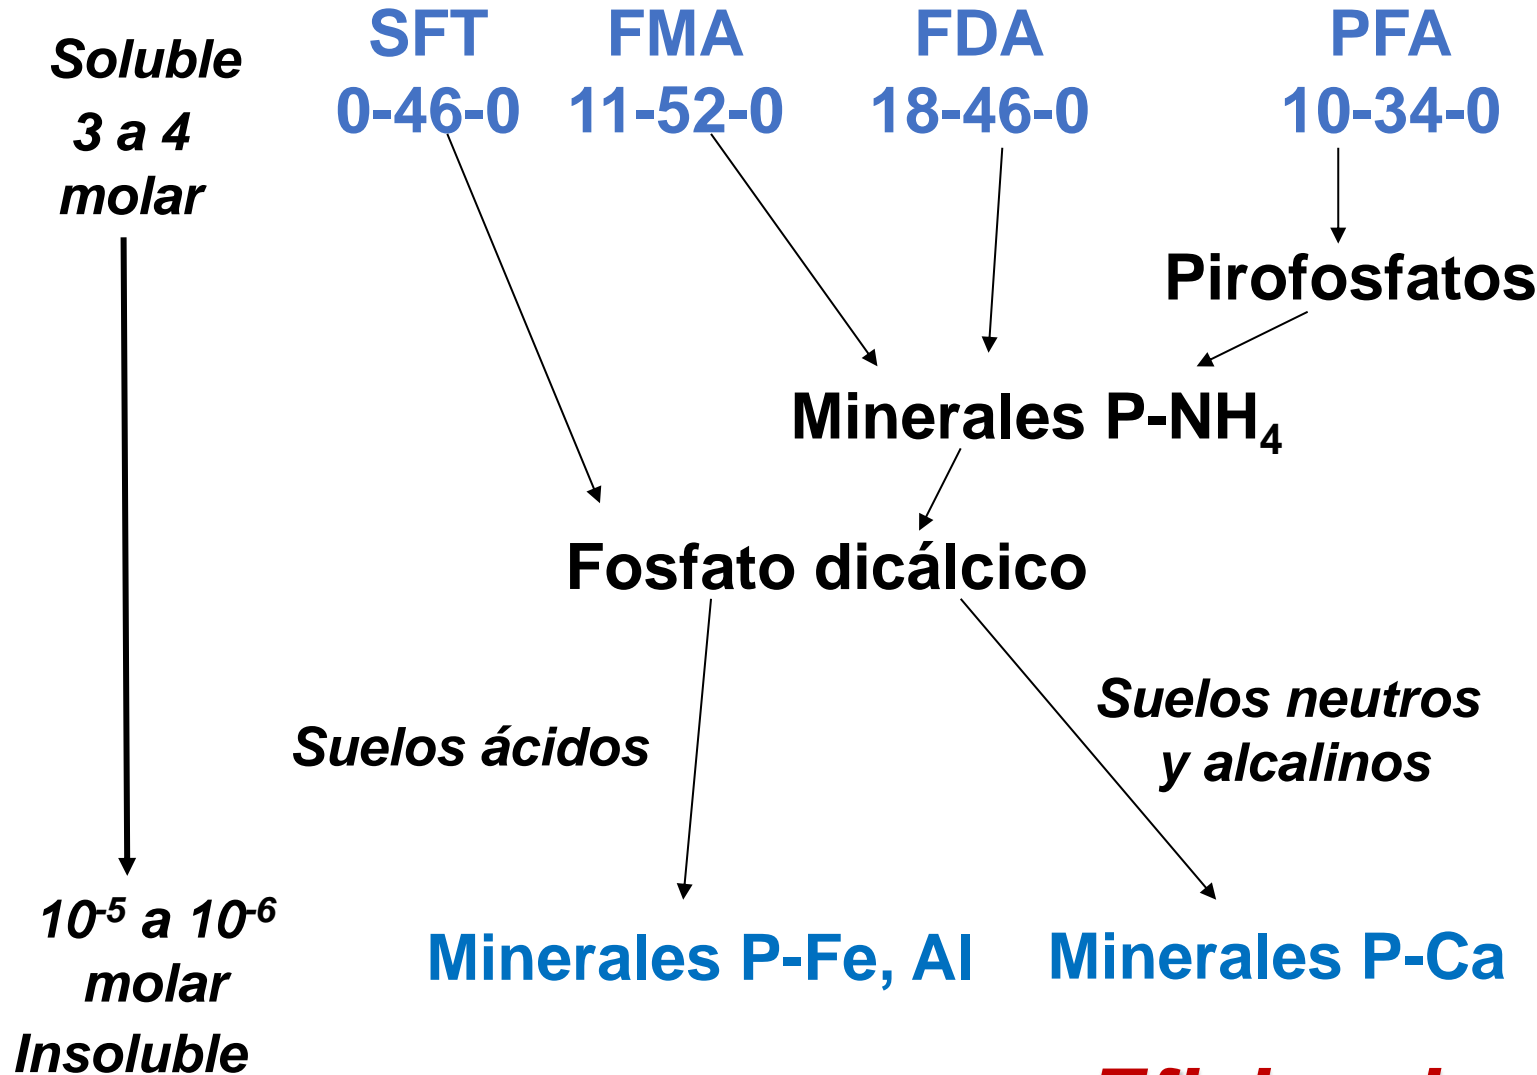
Soluble
3 a 4
molar

SFT
0-46-0

FMA
11-52-0

FDA
18-46-0

PFA
10-34-0

Pirofosfatos

Minerales P-$NH_4$

Fosfato dicálcico

Suelos ácidos

Suelos neutros
y alcalinos

$10^{-5}$ a $10^{-6}$
molar
Insoluble

Minerales P-Fe, Al

Minerales P-Ca

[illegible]